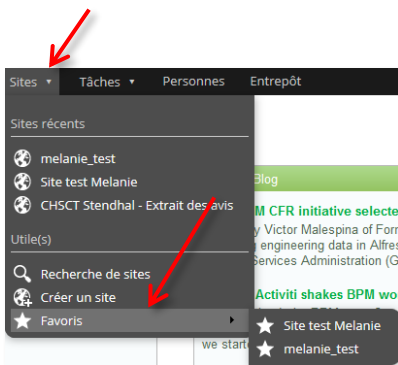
Sites ▾ Tâches ▾ Personnes Entrepôt

Sites récents

melanie_test

Site test Melanie

CHSCT Stendhal - Extrait des avis

Utile(s)

Recherche de sites

Créer un site

Favoris

Site test Melanie

melanie_test

Blog

M CFR initiative selecte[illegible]

y Victor Malespina of For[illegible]

engineering data in Alfres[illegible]

Services Administration (G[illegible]

Activiti shakes BPM wo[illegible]

we starte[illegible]